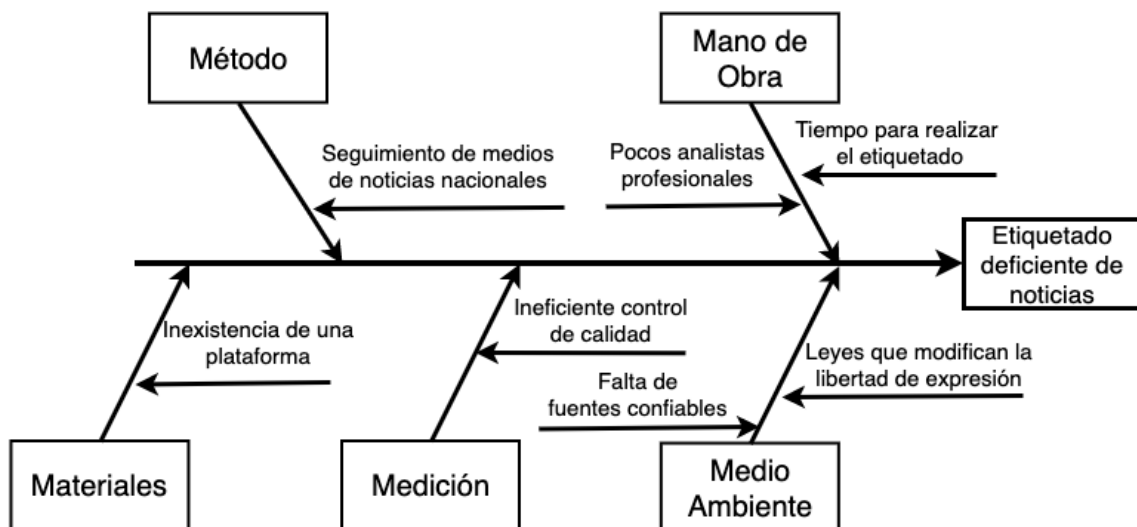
Método

Mano de Obra

Seguimiento de medios de noticias nacionales

Pocos analistas profesionales

Tiempo para realizar el etiquetado

Etiquetado deficiente de noticias

Inexistencia de una plataforma

Ineficiente control de calidad

Falta de fuentes confiables

Leyes que modifican la libertad de expresión

Materiales

Medición

Medio Ambiente